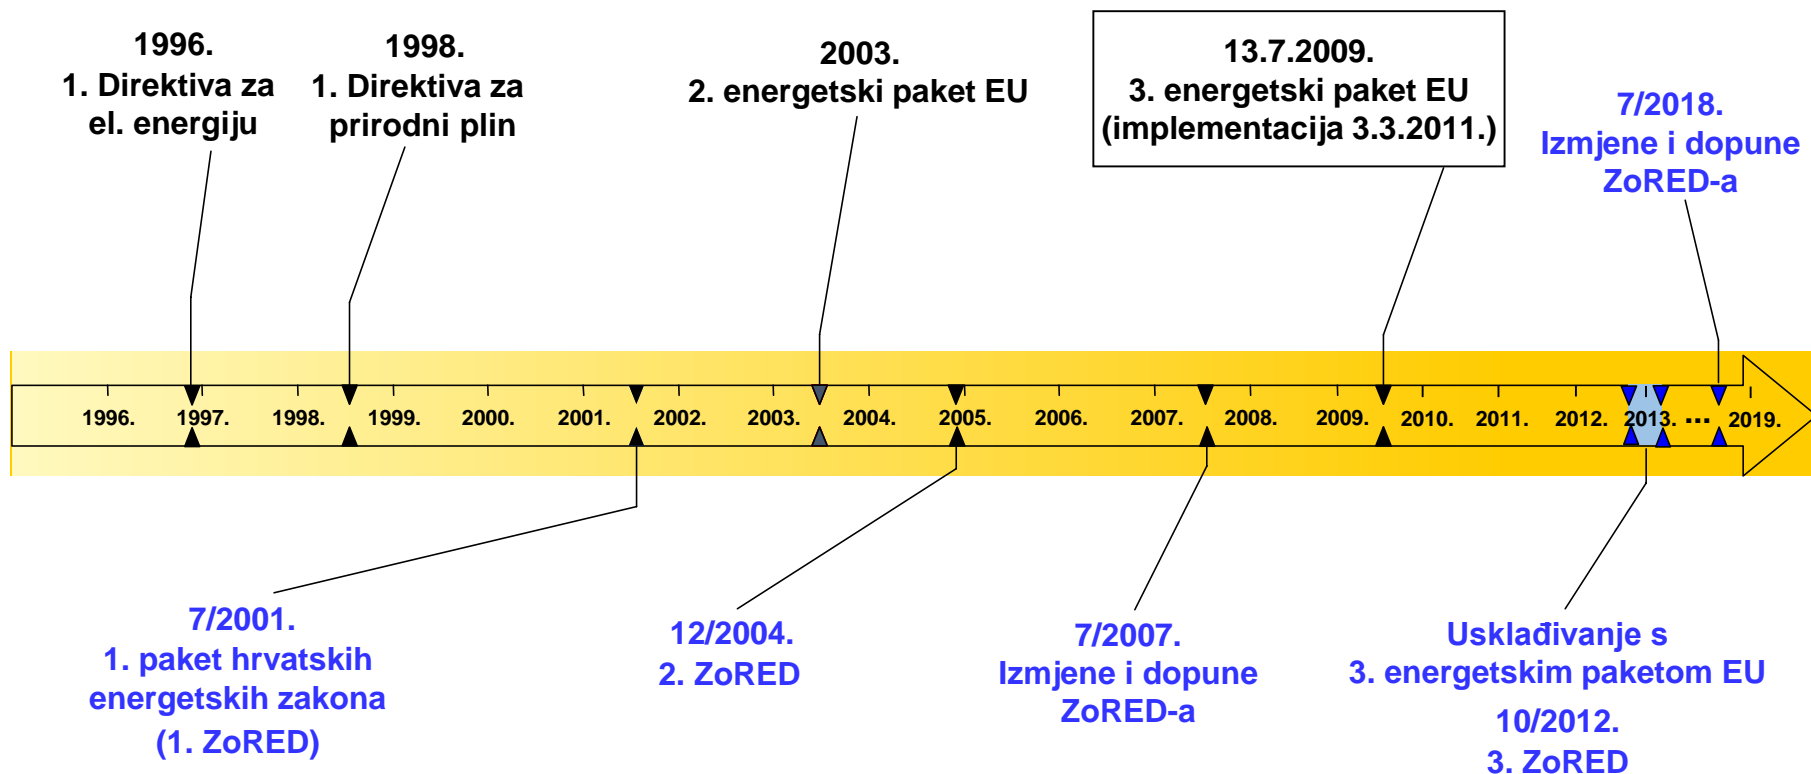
1996.
1. Direktiva za el. energiju

1998.
1. Direktiva za prirodni plin

2003.
2. energetski paket EU

13.7.2009.
3. energetski paket EU (implementacija 3.3.2011.)

7/2018.
Izmjene i dopune ZoRED-a

1996. 1997. 1998. 1999. 2000. 2001. 2002. 2003. 2004. 2005. 2006. 2007. 2008. 2009. 2010. 2011. 2012. 2013. ... 2019.

7/2001.
1. paket hrvatskih energetskih zakona
(1. ZoRED)

12/2004.
2. ZoRED

7/2007.
Izmjene i dopune ZoRED-a

Usklađivanje s 3. energetskim paketom EU

10/2012.
3. ZoRED